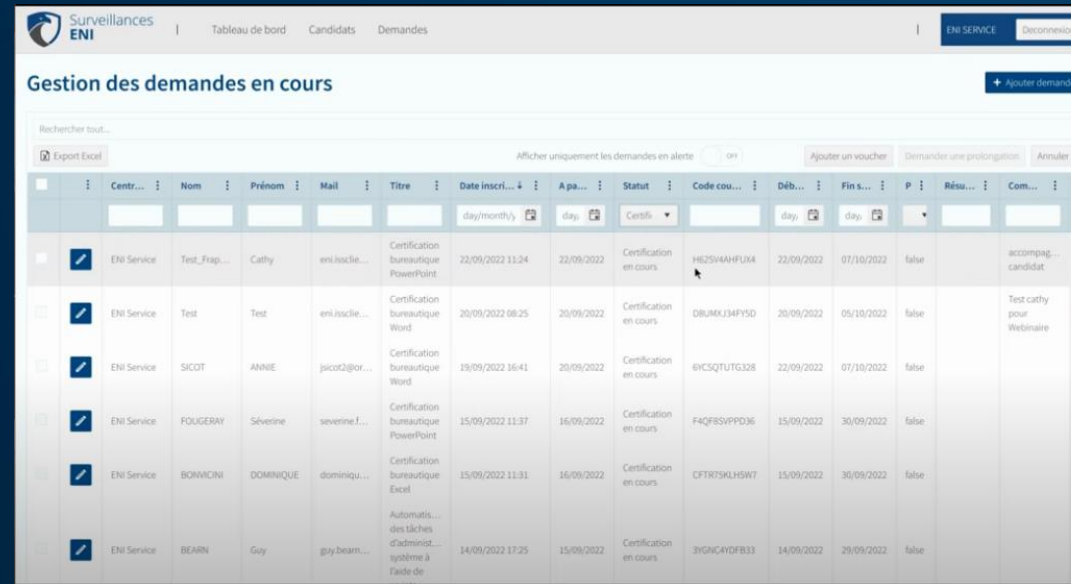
Surveillances ENI | Tableau de bord Candidats Demandes | ENI SERVICE Deconnexion

Gestion des demandes en cours

+ Ajouter demande

Rechercher tout...

Export Excel

Afficher uniquement les demandes en alerte OFF

Ajouter un voucher Demander une prolongation Annuler

| | | Centr... | Nom | Prénom | Mail | Titre | Date inscri... | A pa... | Statut | Code cou... | Déb... | Fin s... | P | Résu... | Com... |
|---|---|---|---|---|---|---|---|---|---|---|---|---|---|---|---|
| | | | | | | | day/month/y | day | Certifi | | day | day | | | |
| | | ENI Service | Test_Frap... | Cathy | eni.issclie... | Certification bureautique PowerPoint | 22/09/2022 11:24 | 22/09/2022 | Certification en cours | H625V4AHFUX4 | 22/09/2022 | 07/10/2022 | false | | accompag... candidat |
| | | ENI Service | Test | Test | eni.issclie... | Certification bureautique Word | 20/09/2022 08:25 | 20/09/2022 | Certification en cours | D8UMXJ34FY5D | 20/09/2022 | 05/10/2022 | false | | Test cathy pour Webinaire |
| | | ENI Service | SICOT | ANNIE | jsicot2@or... | Certification bureautique Word | 19/09/2022 16:41 | 20/09/2022 | Certification en cours | 6YCSQTUTG328 | 22/09/2022 | 07/10/2022 | false | | |
| | | ENI Service | FOUGERAY | Séverine | severine.f... | Certification bureautique PowerPoint | 15/09/2022 11:37 | 16/09/2022 | Certification en cours | F4QF8SVPPD36 | 15/09/2022 | 30/09/2022 | false | | |
| | | ENI Service | BONVICINI | DOMINIQUE | dominiqu... | Certification bureautique Excel | 15/09/2022 11:31 | 16/09/2022 | Certification en cours | CFTR75KLH5W7 | 15/09/2022 | 30/09/2022 | false | | |
| | | ENI Service | BEARN | Guy | guy.bearn... | Automatis... des tâches d'administ... système à l'aide de | 14/09/2022 17:25 | 15/09/2022 | Certification en cours | 3YGNC4YDFB33 | 14/09/2022 | 29/09/2022 | false | | |